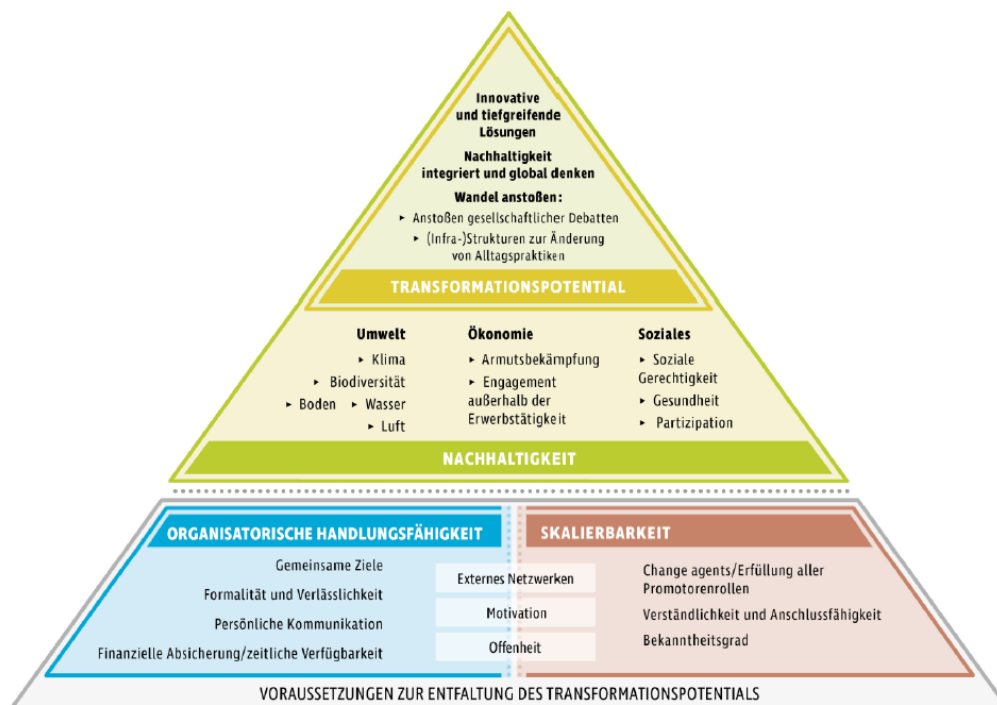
Innovative und tiefgreifende Lösungen

Nachhaltigkeit integriert und global denken

Wandel anstoßen:
▸ Anstoßen gesellschaftlicher Debatten
▸ (Infra-)Strukturen zur Änderung von Alltagspraktiken

TRANSFORMATIONSPOTENTIAL

Umwelt
▸ Klima
▸ Biodiversität
▸ Boden ▸ Wasser
▸ Luft

Ökonomie
▸ Armutsbekämpfung
▸ Engagement außerhalb der Erwerbstätigkeit

Soziales
▸ Soziale Gerechtigkeit
▸ Gesundheit
▸ Partizipation

NACHHALTIGKEIT

ORGANISATORISCHE HANDLUNGSFÄHIGKEIT

Gemeinsame Ziele
Formalität und Verlässlichkeit
Persönliche Kommunikation
Finanzielle Absicherung/zeitliche Verfügbarkeit

Externes Netzwerken
Motivation
Offenheit

SKALIERBARKEIT

Change agents/Erfüllung aller Promotorenrollen
Verständlichkeit und Anschlussfähigkeit
Bekanntheitsgrad

VORAUSSETZUNGEN ZUR ENTFALTUNG DES TRANSFORMATIONSPOTENTIALS